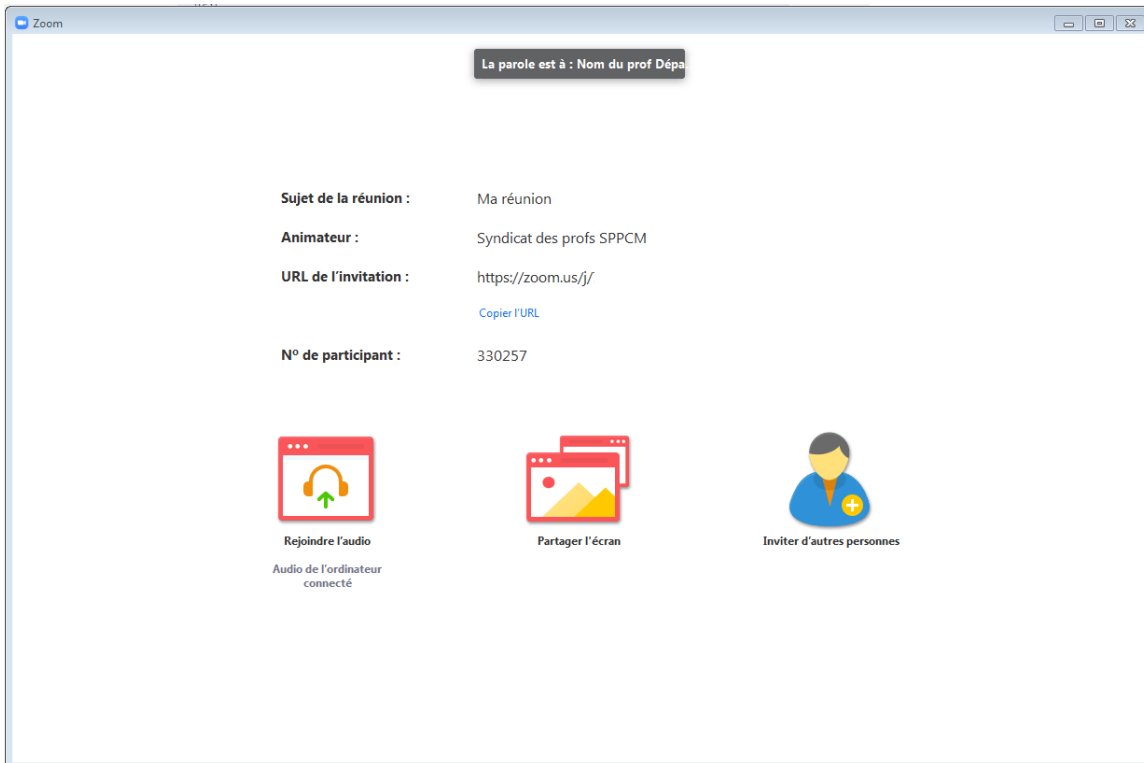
Zoom

La parole est à : Nom du prof Dépa

Sujet de la réunion : Ma réunion

Animateur : Syndicat des profs SPPCM

URL de l'invitation : https://zoom.us/j/

Copier l'URL

Nº de participant : 330257

Rejoindre l'audio

Audio de l'ordinateur connecté

Partager l'écran

Inviter d'autres personnes